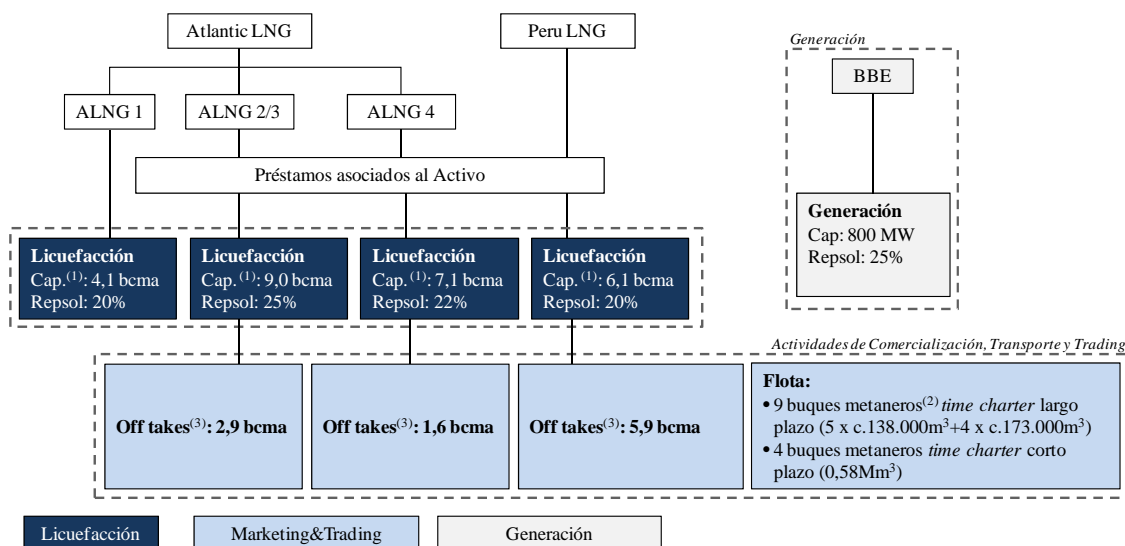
Atlantic LNG

Peru LNG

Generación

BBE

ALNG 1

ALNG 2/3

ALNG 4

Préstamos asociados al Activo

**Generación**
Cap: 800 MW
Repsol: 25%

**Licuefacción**
Cap.$^{(1)}$: 4,1 bcma
Repsol: 20%

**Licuefacción**
Cap.$^{(1)}$: 9,0 bcma
Repsol: 25%

**Licuefacción**
Cap.$^{(1)}$: 7,1 bcma
Repsol: 22%

**Licuefacción**
Cap.$^{(1)}$: 6,1 bcma
Repsol: 20%

Actividades de Comercialización, Transporte y Trading

**Off takes$^{(3)}$: 2,9 bcma**

**Off takes$^{(3)}$: 1,6 bcma**

**Off takes$^{(3)}$: 5,9 bcma**

**Flota:**
• 9 buques metaneros$^{(2)}$ *time charter* largo plazo (5 x c.138.000m$^3$+4 x c.173.000m$^3$)
• 4 buques metaneros *time charter* corto plazo (0,58Mm$^3$)

Licuefacción

Marketing&Trading

Generación